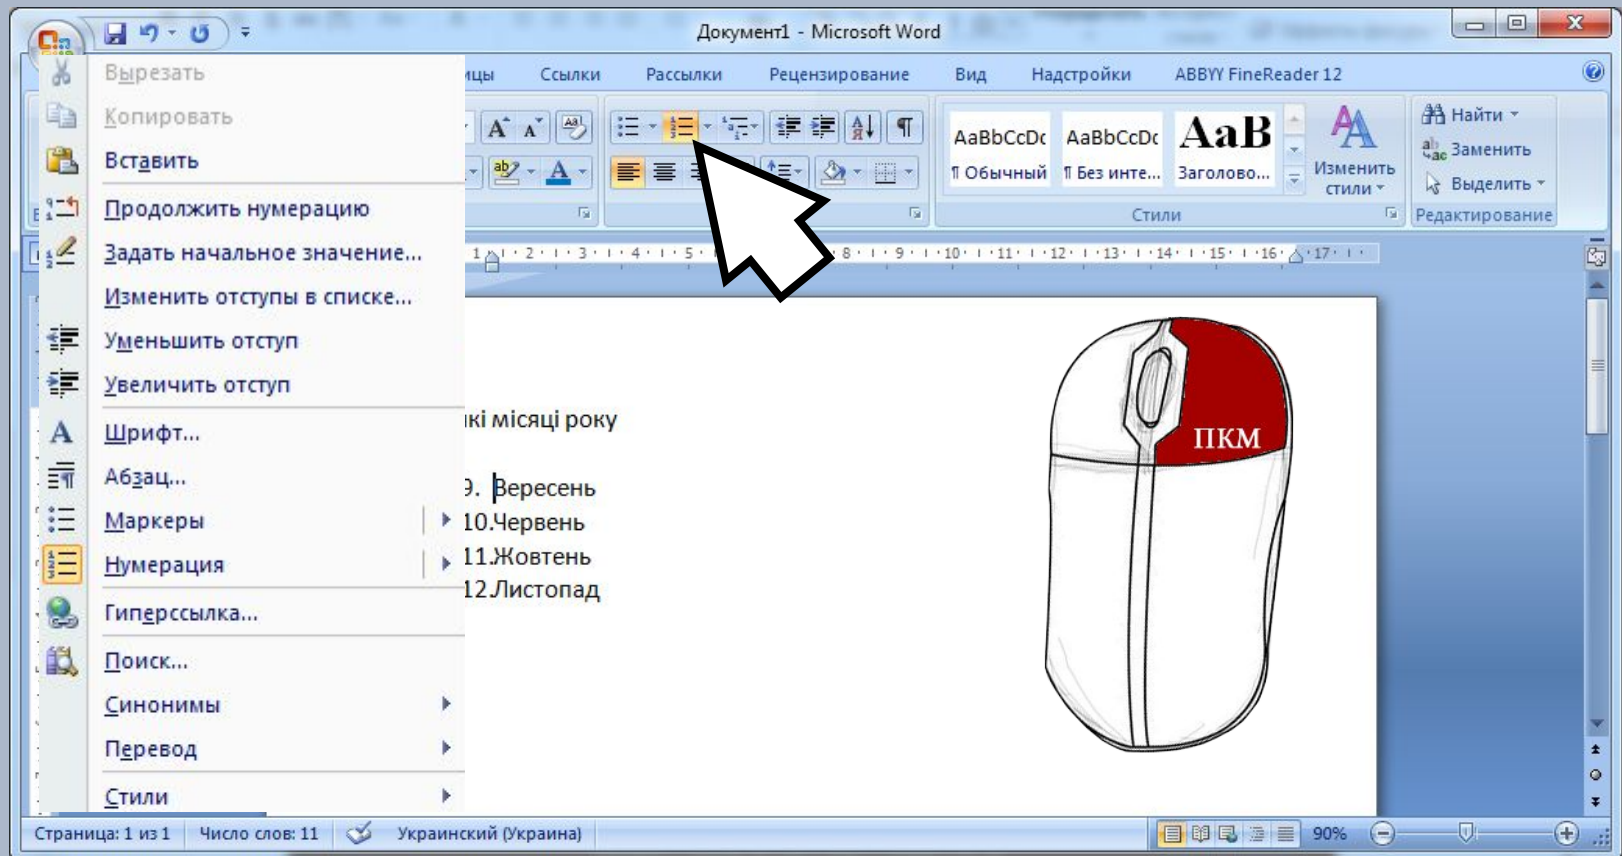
Документ1 - Microsoft Word

Вырезать
Копировать
Вставить
Продолжить нумерацию
Задать начальное значение...
Изменить отступы в списке...
Уменьшить отступ
Увеличить отступ
Шрифт...
Абзац...
Маркеры
Нумерация
Гиперссылка...
Поиск...
Синонимы
Перевод
Стили

ицы Ссылки Рассылки Рецензирование Вид Надстройки ABBYY FineReader 12

AaBbCcDc ¶ Обычный
AaBbCcDc ¶ Без инте...
AaB Заголово...
Изменить стили
Стили
Найти
Заменить
Выделить
Редактирование

1 2 3 4 5 8 9 10 11 12 13 14 15 16 17

кі місяці року

9. Вересень
10.Червень
11.Жовтень
12.Листопад

ПКМ

Страница: 1 из 1 Число слов: 11 Украинский (Украина) 90%